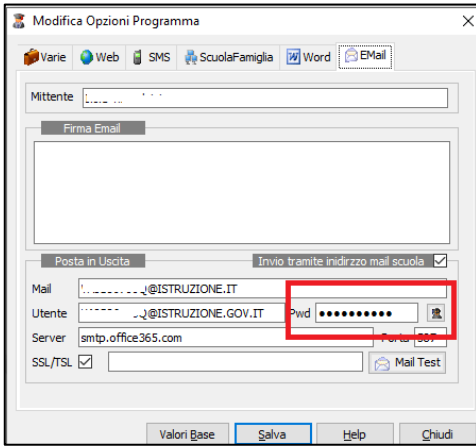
Modifica Opzioni Programma

Varie Web SMS ScuolaFamiglia Word EMail

Mittente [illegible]

Firma Email

Posta in Uscita

Invio tramite inidirzzo mail scuola

Mail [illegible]@ISTRUZIONE.IT

Utente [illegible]@ISTRUZIONE.GOV.IT Pwd ••••••••••

Server smtp.office365.com Porta 587

SSL/TSL

Mail Test

Valori Base Salva Help Chiudi